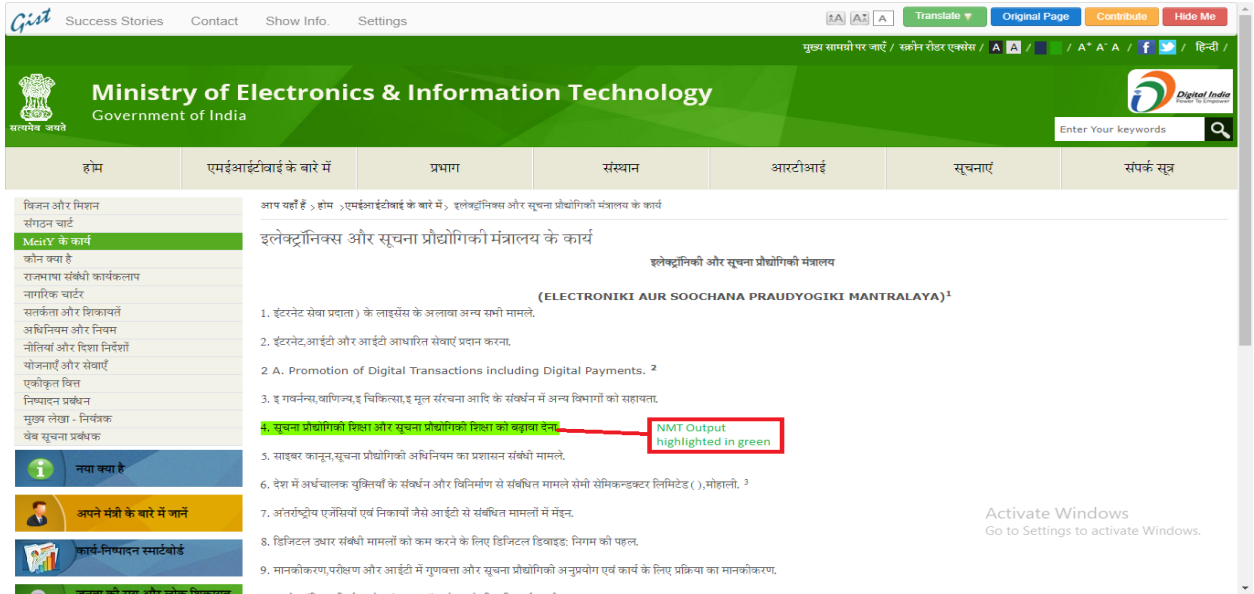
Gist Success Stories Contact Show Info. Settings

A A A Translate ▼ Original Page Contribute Hide Me

मुख्य सामग्री पर जाएं / स्क्रीन रीडर एक्सेस / A A / / A⁺ A⁻ A / f / हिन्दी /

सत्यमेव जयते

Ministry of Electronics & Information Technology
Government of India

Digital India
Power To Empower

Enter Your keywords

होम | एमईआईटीवाई के बारे में | प्रभाग | संस्थान | आरटीआई | सूचनाएं | संपर्क सूत्र

विज़न और मिशन
संगठन चार्ट
MeitY के कार्य
कौन क्या है
राजभाषा संबंधी कार्यकलाप
नागरिक चार्टर
सतर्कता और शिकायतें
अधिनियम और नियम
नीतियाँ और दिशा निर्देशों
योजनाएँ और सेवाएँ
एकीकृत वित्त
निष्पादन प्रबंधन
मुख्य लेखा - नियंत्रक
वेब सूचना प्रबंधक

नया क्या है

अपने मंत्री के बारे में जानें

कार्य-निष्पादन स्मार्टबोर्ड

आप यहाँ हैं > होम > एमईआईटीवाई के बारे में > इलेक्ट्रॉनिक्स और सूचना प्रौद्योगिकी मंत्रालय के कार्य

इलेक्ट्रॉनिक्स और सूचना प्रौद्योगिकी मंत्रालय के कार्य

इलेक्ट्रॉनिकी और सूचना प्रौद्योगिकी मंत्रालय

(ELECTRONIKI AUR SOOCHANA PRAUDYOGIKI MANTRALAYA)$^1$

1. इंटरनेट सेवा प्रदाता) के लाइसेंस के अलावा अन्य सभी मामले.

2. इंटरनेट,आईटी और आईटी आधारित सेवाएं प्रदान करना.

2 A. Promotion of Digital Transactions including Digital Payments. $^2$

3. इ गवर्नन्स,वाणिज्य,इ चिकित्सा,इ मूल संरचना आदि के संवर्धन में अन्य विभागों को सहायता.

4. सूचना प्रौद्योगिकी शिक्षा और सूचना प्रौद्योगिकी शिक्षा को बढ़ावा देना.

NMT Output highlighted in green

5. साइबर कानून,सूचना प्रौद्योगिकी अधिनियम का प्रशासन संबंधी मामले.

6. देश में अर्धचालक युक्तियों के संवर्धन और विनिर्माण से संबंधित मामले सेमी सेमिकन्डक्टर लिमिटेड ( ),मोहाली. $^3$

7. अंतर्राष्ट्रीय एजेंसियों एवं निकायों जैसे आईटी से संबंधित मामलों में मेंड़न.

8. डिजिटल उधार संबंधी मामलों को कम करने के लिए डिजिटल डिवाइड: निगम की पहल.

9. मानकीकरण,परीक्षण और आईटी में गुणवत्ता और सूचना प्रौद्योगिकी अनुप्रयोग एवं कार्य के लिए प्रक्रिया का मानकीकरण.

Activate Windows
Go to Settings to activate Windows.